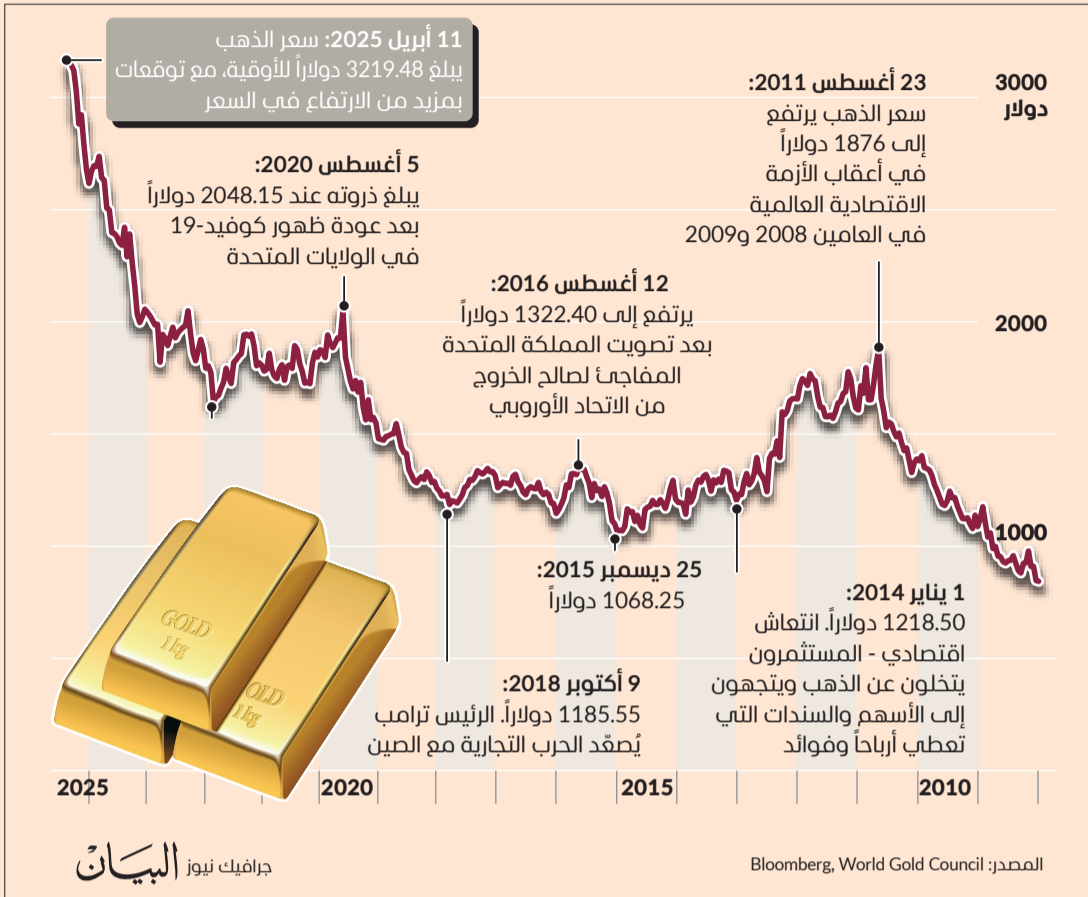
11 أبريل 2025: سعر الذهب يبلغ 3219.48 دولاراً للأوقية، مع توقعات بمزيد من الارتفاع في السعر

23 أغسطس 2011: سعر الذهب يرتفع إلى 1876 دولاراً في أعقاب الأزمة الاقتصادية العالمية في العامين 2008 و2009

3000 دولار

5 أغسطس 2020: يبلغ ذروته عند 2048.15 دولاراً بعد عودة ظهور كوفيد-19 في الولايات المتحدة

12 أغسطس 2016: يرتفع إلى 1322.40 دولاراً بعد تصويت المملكة المتحدة المفاجئ لصالح الخروج من الاتحاد الأوروبي

2000

1000

25 ديسمبر 2015: 1068.25 دولاراً

1 يناير 2014: 1218.50 دولاراً. انتعاش اقتصادي - المستثمرون يتخلون عن الذهب ويتجهون إلى الأسهم والسندات التي تعطي أرباحاً وفوائد

9 أكتوبر 2018: 1185.55 دولاراً. الرئيس ترامب يُصعّد الحرب التجارية مع الصين

GOLD 1kg

GOLD 1kg

2025

2020

2015

2010

البيان جرافيك نيوز

المصدر: Bloomberg, World Gold Council